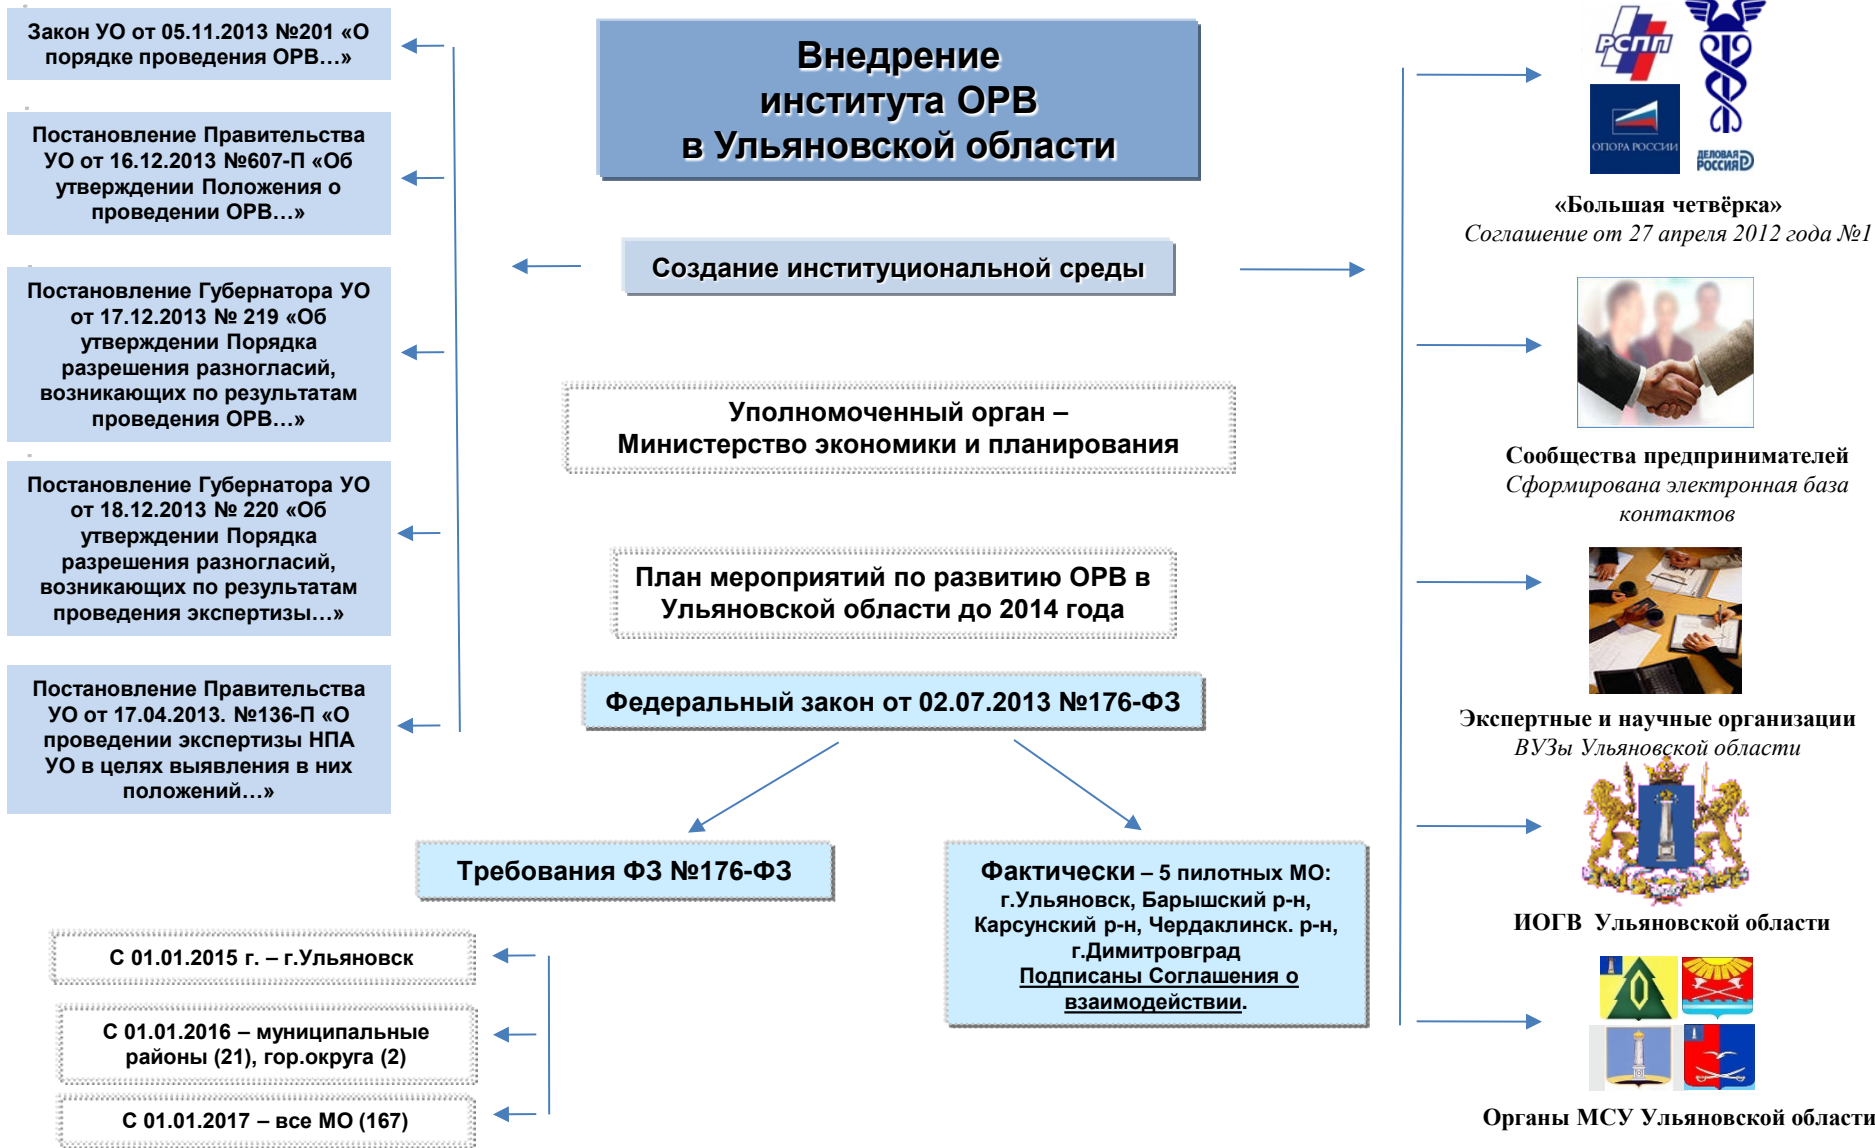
Закон УО от 05.11.2013 №201 «О порядке проведения ОРВ…»

Постановление Правительства УО от 16.12.2013 №607-П «Об утверждении Положения о проведении ОРВ…»

Постановление Губернатора УО от 17.12.2013 № 219 «Об утверждении Порядка разрешения разногласий, возникающих по результатам проведения ОРВ…»

Постановление Губернатора УО от 18.12.2013 № 220 «Об утверждении Порядка разрешения разногласий, возникающих по результатам проведения экспертизы…»

Постановление Правительства УО от 17.04.2013. №136-П «О проведении экспертизы НПА УО в целях выявления в них положений…»

Внедрение института ОРВ в Ульяновской области

Создание институциональной среды

Уполномоченный орган – Министерство экономики и планирования

План мероприятий по развитию ОРВ в Ульяновской области до 2014 года

Федеральный закон от 02.07.2013 №176-ФЗ

Требования ФЗ №176-ФЗ

Фактически – 5 пилотных МО: г.Ульяновск, Барышский р-н, Карсунский р-н, Чердаклинск. р-н, г.Димитровград
Подписаны Соглашения о взаимодействии.

С 01.01.2015 г. – г.Ульяновск

С 01.01.2016 – муниципальные районы (21), гор.округа (2)

С 01.01.2017 – все МО (167)

РСПП

ОПОРА РОССИИ

ДЕЛОВАЯ РОССИЯ

«Большая четвёрка»
Соглашение от 27 апреля 2012 года №1

Сообщества предпринимателей
Сформирована электронная база контактов

Экспертные и научные организации
ВУЗы Ульяновской области

ИОГВ Ульяновской области

Органы МСУ Ульяновской области